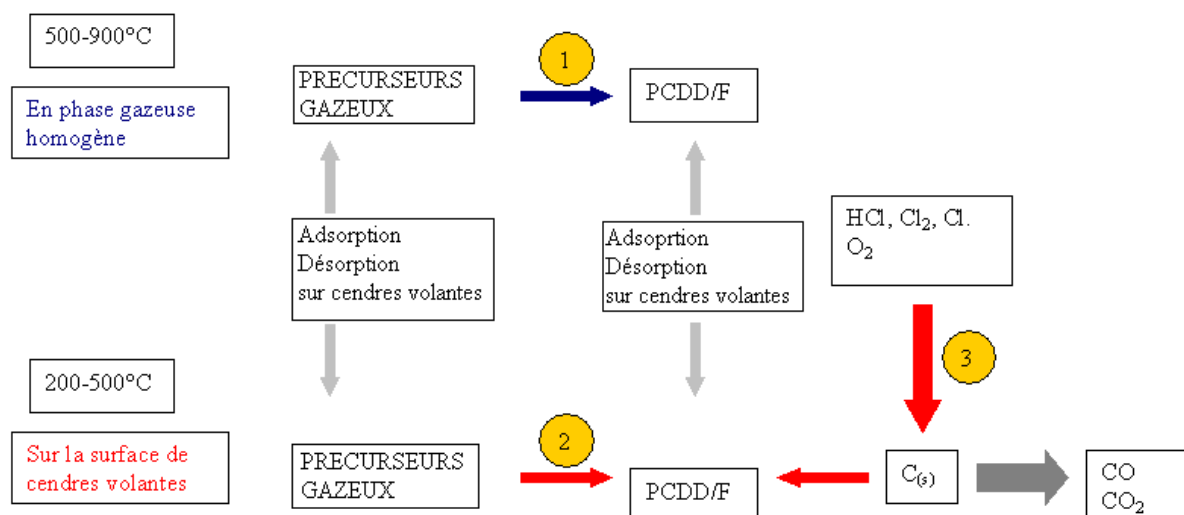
500-900°C

En phase gazeuse homogène

PRECURSEURS GAZEUX

1

PCDD/F

Adsorption Désorption sur cendres volantes

Adsoprtion Désorption sur cendres volantes

HCl, $Cl_2$, Cl. $O_2$

3

200-500°C

Sur la surface de cendres volantes

PRECURSEURS GAZEUX

2

PCDD/F

$C_{(s)}$

CO $CO_2$